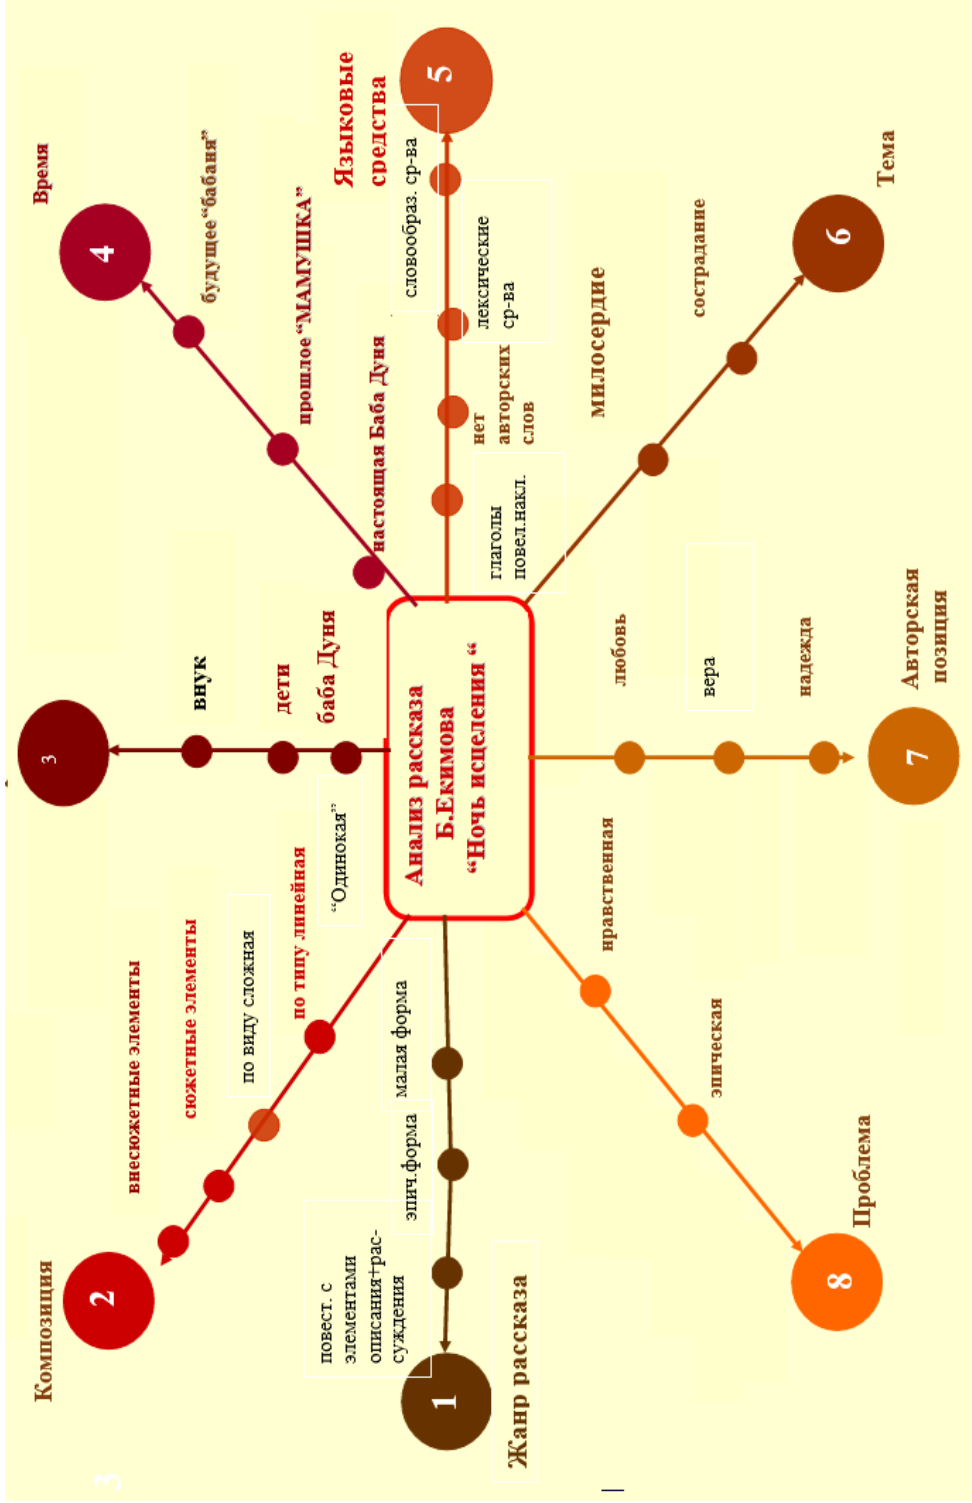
Анализ рассказа Б.Екимова "Ночь исцеления "

1
Жанр рассказа
повест. с элементами описания+рассуждения
эпич.форма
малая форма

2
Композиция
внесюжетные элементы
сюжетные элементы
по виду сложная
по типу линейная
"Одинокая"

3
внук
дети
баба Дуня

4
Время
будущее "бабаня"
прошлое "МАМУШКА"
настоящая Баба Дуня

5
Языковые средства
словообраз. ср-ва
лексические ср-ва
нет авторских слов
глаголы повел.накл.

6
Тема
сострадание
милосердие

7
Авторская позиция
любовь
вера
надежда

8
Проблема
нравственная
эпическая

3